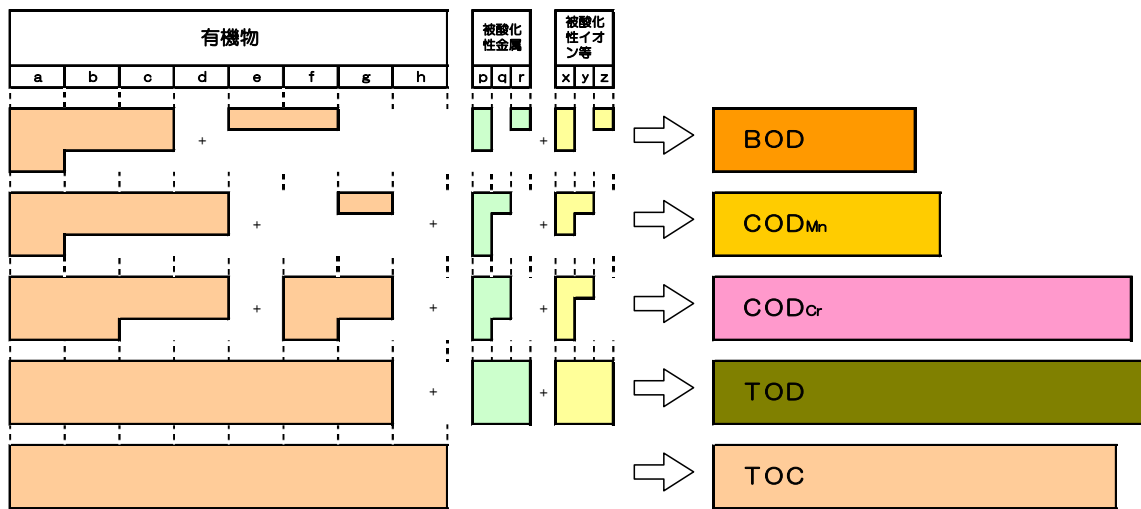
| 有機物 | | | | | | | | 被酸化性金属 | | | 被酸化性イオン等 | | |
|---|---|---|---|---|---|---|---|---|---|---|---|---|---|
| a | b | c | d | e | f | g | h | p | q | r | x | y | z |

+ + BOD

+ + + $COD_{Mn}$

+ + + $COD_{Cr}$

+ + TOD

TOC